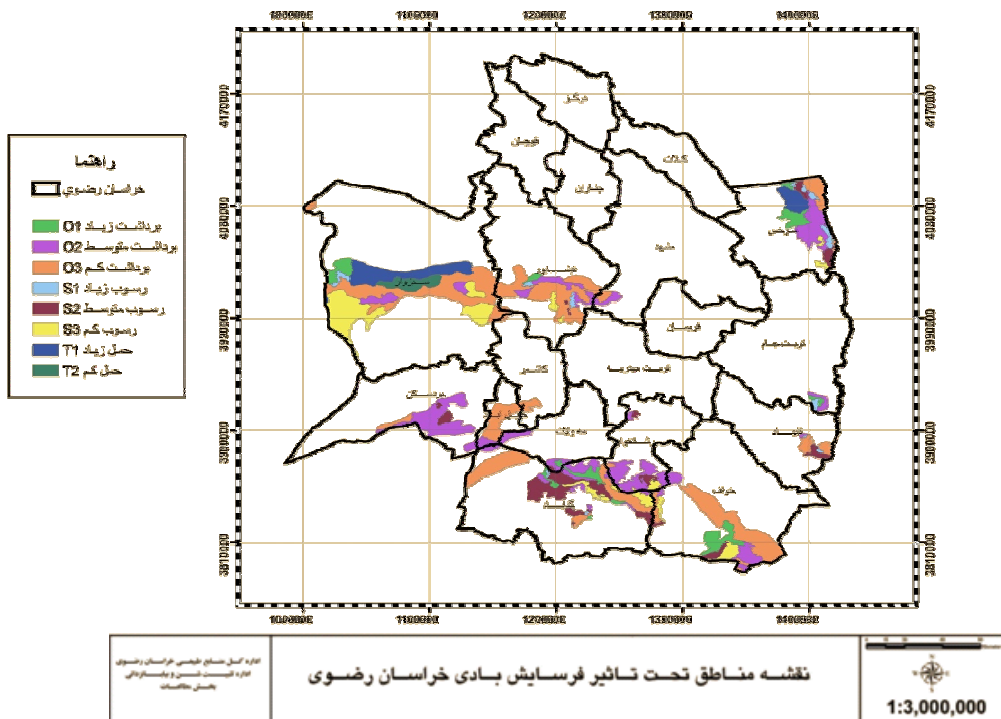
راهنما
خراسان رضوی
O1 برداشت زیاد
O2 برداشت متوسط
O3 برداشت کم
S1 رسوب زیاد
S2 رسوب متوسط
S3 رسوب کم
T1 حمل زیاد
T2 حمل کم

درگز
قوچان
کلات
چناران
مشهد
سرخس
نیشابور
سبزوار
فریمان
تربت جام
کاشمر
تربت حیدریه
بردسکن
تایباد
مه ولات
رشتخوار
گناباد
خواف

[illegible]
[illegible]
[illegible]

نقشه مناطق تحت تاثیر فرسایش بادی خراسان رضوی
1:3,000,000